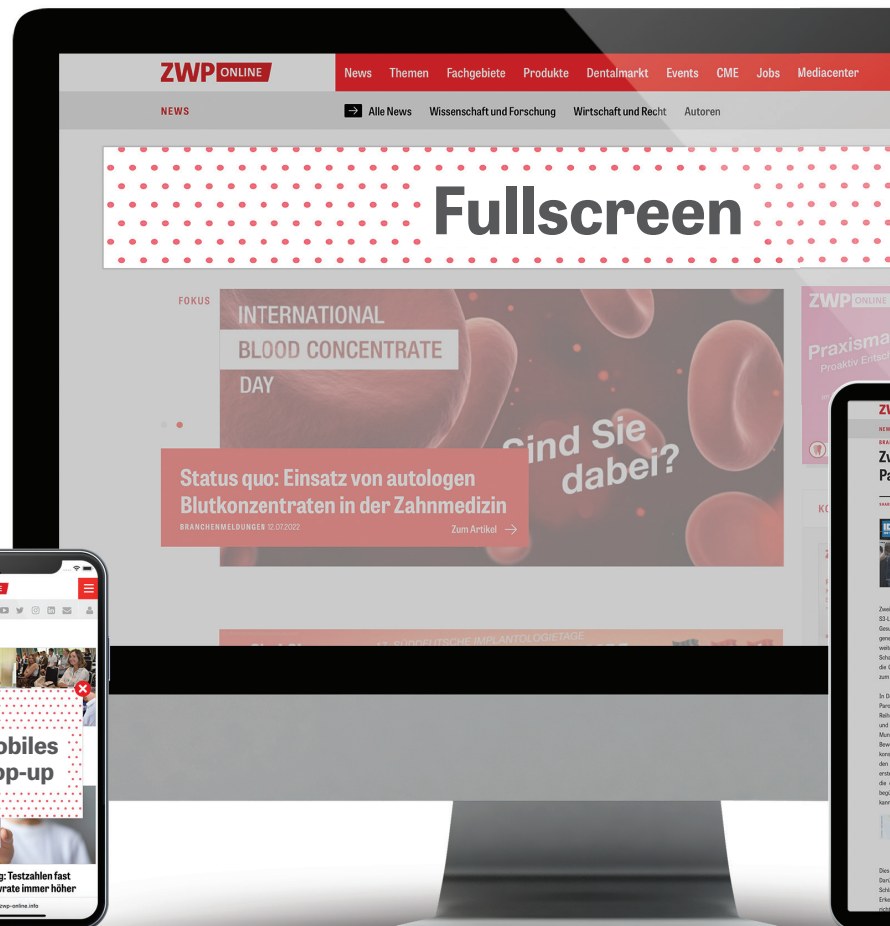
ZWP ONLINE

News Themen Fachgebiete Produkte Dentalmarkt Events CME Jobs Mediacenter

NEWS

Alle News Wissenschaft und Forschung Wirtschaft und Recht Autoren

Fullscreen

FOKUS

INTERNATIONAL
BLOOD CONCENTRATE
DAY

Sind Sie dabei?

Status quo: Einsatz von autologen Blutkonzentraten in der Zahnmedizin

BRANCHENMELDUNGEN 12.07.2022

Zum Artikel

ZWP ONLINE

Praxisma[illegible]

SÜDDEUTSCHE IMPLANTOLOGIETAGE

obiles
op-up

g: Testzahlen fast
vrate immer höher

zwp-online.info

Zw
Pa